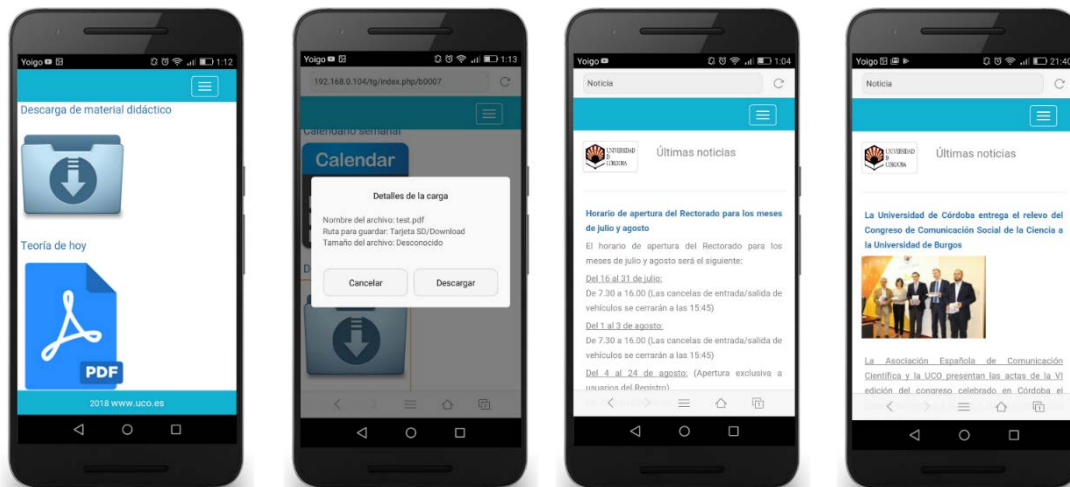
Yoigo 1:12

Descarga de material didáctico

Teoría de hoy

PDF

2018 www.uco.es

Yoigo 1:13

192.168.0.104/tg/index.php/b0007

Calendario semanal

Calendar

Detalles de la carga

Nombre del archivo: test.pdf
Ruta para guardar: Tarjeta SD/Download
Tamaño del archivo: Desconocido

Cancelar

Descargar

Yoigo 1:04

Noticia

UNIVERSIDAD DE CÓRDOBA

Últimas noticias

Horario de apertura del Rectorado para los meses de julio y agosto

El horario de apertura del Rectorado para los meses de julio y agosto será el siguiente:

Del 16 al 31 de julio:
De 7.30 a 16.00 (Las cancelas de entrada/salida de vehículos se cerrarán a las 15:45)

Del 1 al 3 de agosto:
De 7.30 a 16.00 (Las cancelas de entrada/salida de vehículos se cerrarán a las 15:45)

Del 4 al 24 de agosto: (Apertura exclusiva a usuarios del Registro)

Yoigo 21:40

Noticia

UNIVERSIDAD DE CÓRDOBA

Últimas noticias

La Universidad de Córdoba entrega el relevo del Congreso de Comunicación Social de la Ciencia a la Universidad de Burgos

La Asociación Española de Comunicación Científica y la UCO presentan las actas de la VI edición del congreso celebrado en Córdoba el